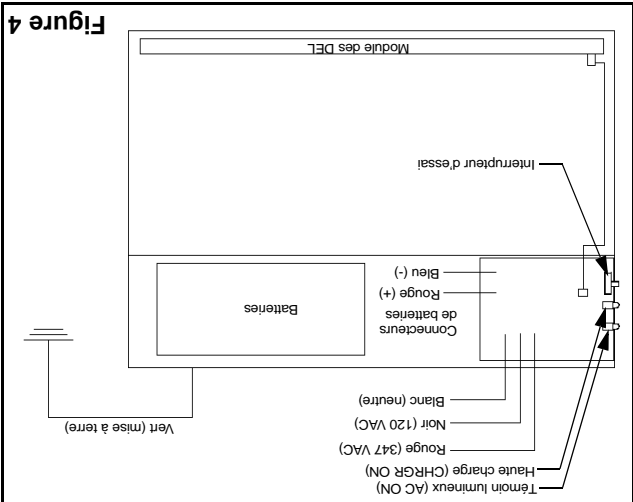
Figure 4

Module des DEL

Interrupteur d'essai

Bleu (-)
Rouge (+)

Connecteurs de batteries

Batteries

Blanc (neutre)
Noir (120 VAC)
Rouge (347 VAC)
Haute charge (CHRGR ON)
Témoin lumineux (AC ON)

Vert (mise à terre)